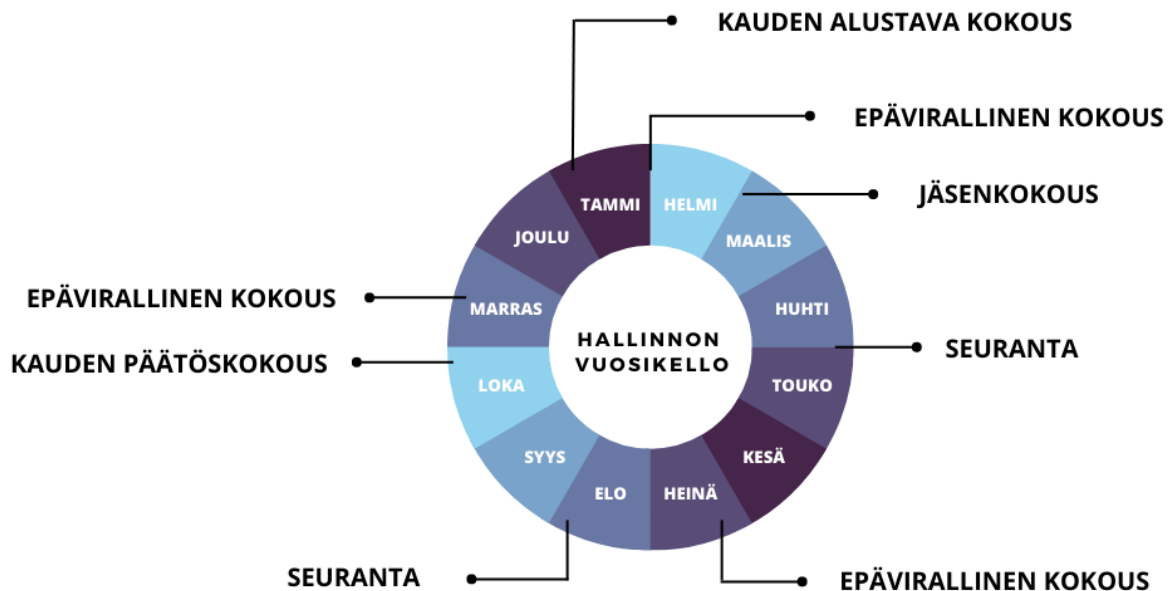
KAUDEN ALUSTAVA KOKOUS

EPÄVIRALLINEN KOKOUS

JÄSENKOKOUS

EPÄVIRALLINEN KOKOUS

KAUDEN PÄÄTÖSKOKOUS

SEURANTA

HALLINNON VUOSIKELLO

TAMMI
HELMI
MAALIS
HUHTI
TOUKO
KESÄ
HEINÄ
ELO
SYYS
LOKA
MARRAS
JOULU

SEURANTA

EPÄVIRALLINEN KOKOUS